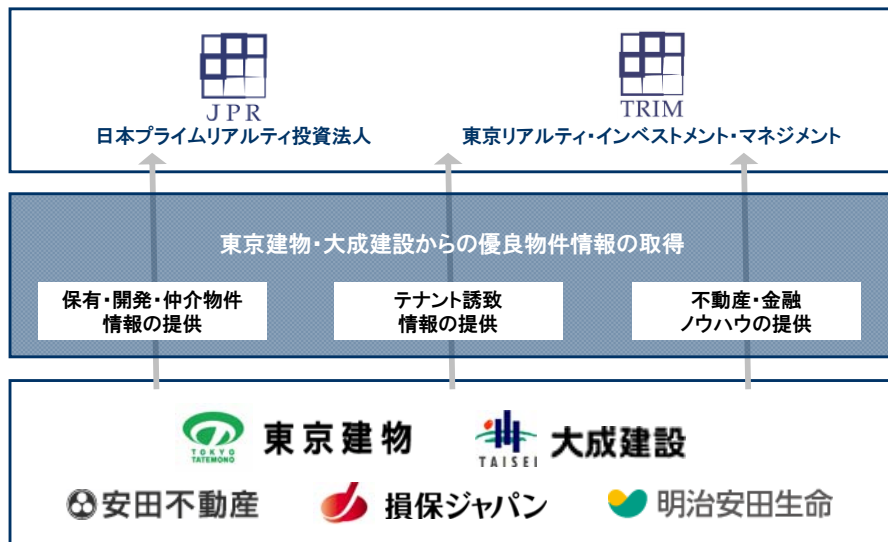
JPR
日本プライムリアルティ投資法人

TRIM
東京リアルティ・インベストメント・マネジメント

東京建物・大成建設からの優良物件情報の取得

保有・開発・仲介物件情報の提供

テナント誘致情報の提供

不動産・金融ノウハウの提供

TOKYO TATEMONO 東京建物

TAISEI 大成建設

安田不動産

損保ジャパン

明治安田生命